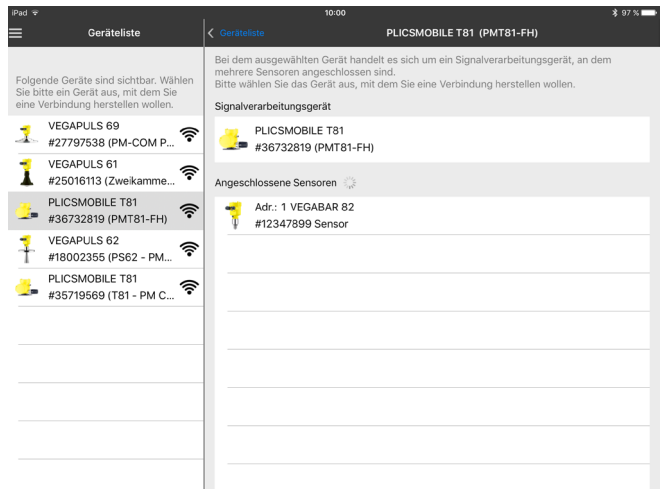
iPad

10:00

97 %

Geräteliste

Geräteliste

PLICSMOBILE T81 (PMT81-FH)

Folgende Geräte sind sichtbar. Wählen Sie bitte ein Gerät aus, mit dem Sie eine Verbindung herstellen wollen.

VEGAPULS 69
#27797538 (PM-COM P...

VEGAPULS 61
#25016113 (Zweikamme...

PLICSMOBILE T81
#36732819 (PMT81-FH)

VEGAPULS 62
#18002355 (PS62 - PM...

PLICSMOBILE T81
#35719569 (T81 - PM C...

Bei dem ausgewählten Gerät handelt es sich um ein Signalverarbeitungsgerät, an dem mehrere Sensoren angeschlossen sind.
Bitte wählen Sie das Gerät aus, mit dem Sie eine Verbindung herstellen wollen.

Signalverarbeitungsgerät

PLICSMOBILE T81
#36732819 (PMT81-FH)

Angeschlossene Sensoren

Adr.: 1 VEGABAR 82
#12347899 Sensor